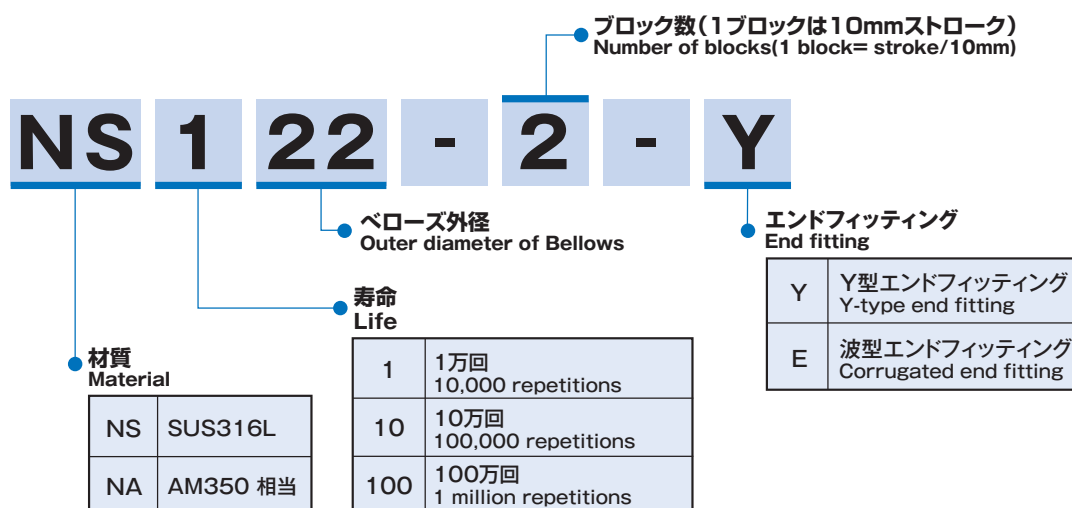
ブロック数（1ブロックは10mmストローク）
Number of blocks(1 block= stroke/10mm)

NS 1 22 - 2 - Y

ベローズ外径
Outer diameter of Bellows

エンドフィッティング
End fitting

| Y | Y型エンドフィッティング Y-type end fitting |
|---|---|
| E | 波型エンドフィッティング Corrugated end fitting |

寿命
Life

| 1 | 1万回 10,000 repetitions |
|---|---|
| 10 | 10万回 100,000 repetitions |
| 100 | 100万回 1 million repetitions |

材質
Material

| NS | SUS316L |
|---|---|
| NA | AM350 相当 |